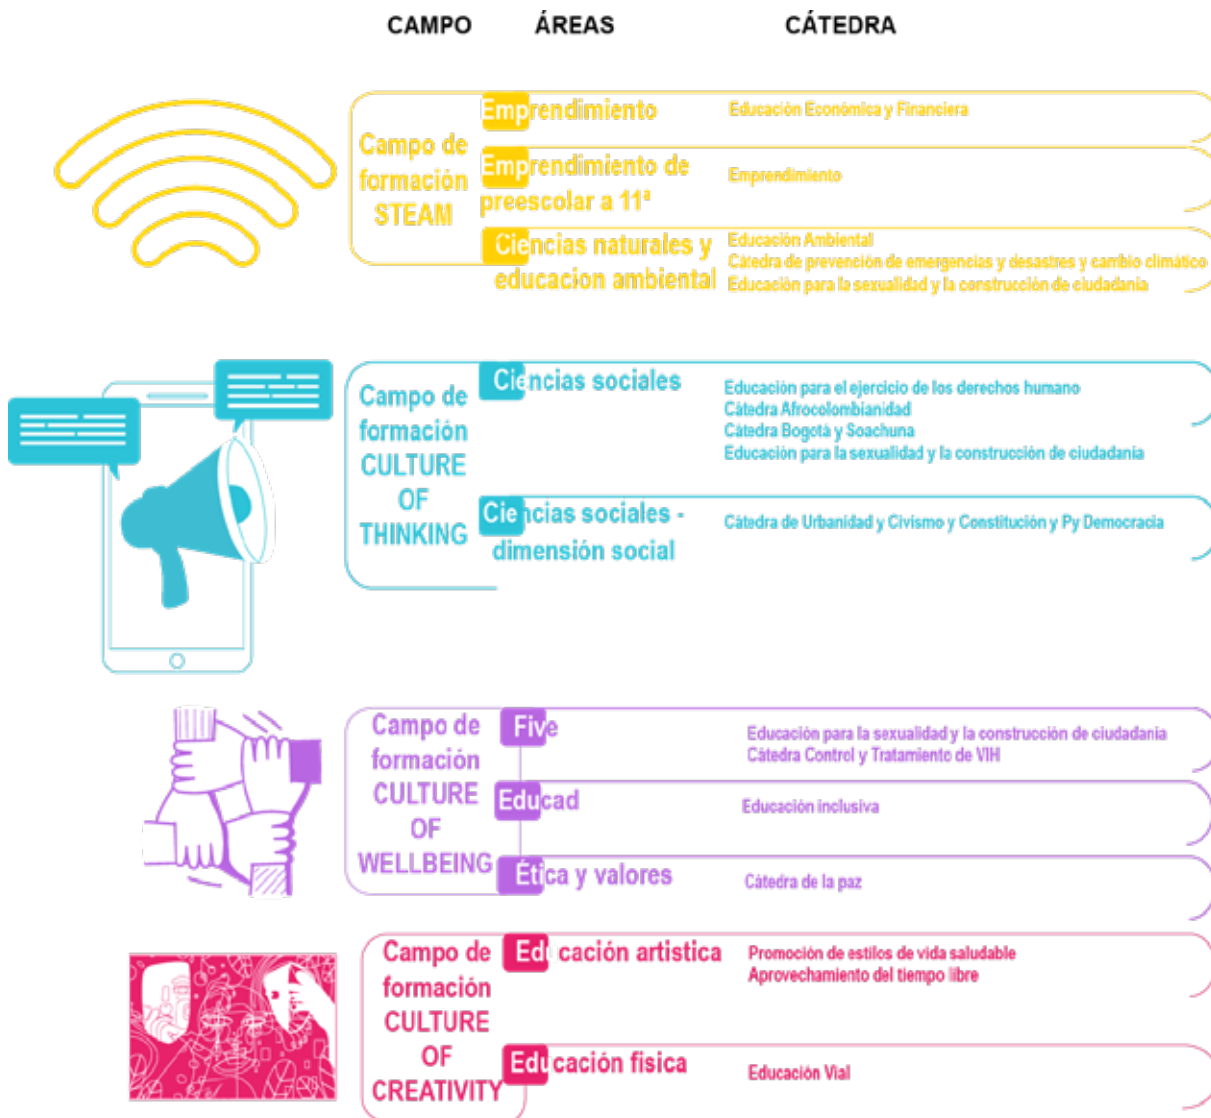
CAMPO ÁREAS CÁTEDRA

| CAMPO | ÁREAS | CÁTEDRA |
|---|---|---|
| Campo de formación STEAM | Emprendimiento | Educación Económica y Financiera |
| | Emprendimiento de preescolar a 11ª | Emprendimiento |
| | Ciencias naturales y educacion ambiental | Educación Ambiental<br>Cátedra de prevención de emergencias y desastres y cambio climático<br>Educación para la sexualidad y la construcción de ciudadanía |
| Campo de formación CULTURE OF THINKING | Ciencias sociales | Educación para el ejercicio de los derechos humano<br>Cátedra Afrocolombianidad<br>Cátedra Bogotá y Soachuna<br>Educación para la sexualidad y la construcción de ciudadanía |
| | Ciencias sociales - dimensión social | Cátedra de Urbanidad y Civismo y Constitución y Py Democracia |
| Campo de formación CULTURE OF WELLBEING | Five | Educación para la sexualidad y la construcción de ciudadanía<br>Cátedra Control y Tratamiento de VIH |
| | Educad | Educación inclusiva |
| | Ética y valores | Cátedra de la paz |
| Campo de formación CULTURE OF CREATIVITY | Educación artistica | Promoción de estilos de vida saludable<br>Aprovechamiento del tiempo libre |
| | Educación fisica | Educación Vial |